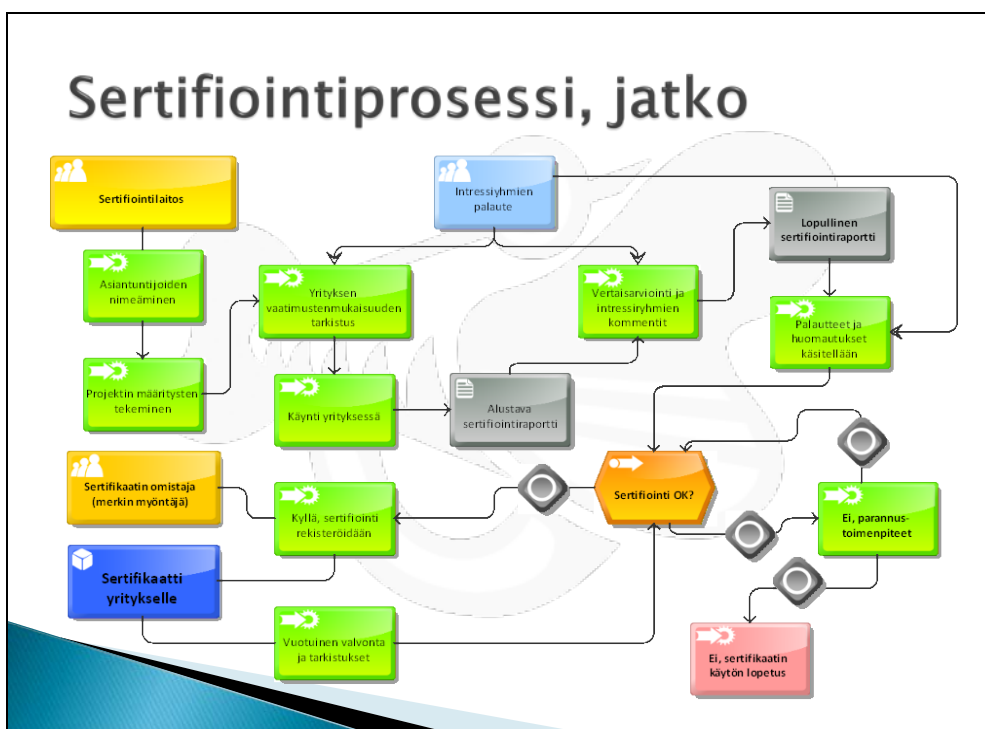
Sertifiointiprosessi, jatko

Sertifiointilaitos

Asiantuntijoiden nimeäminen

Projektin määritysten tekeminen

Intressiryhmien palaute

Yrityksen vaatimustenmukaisuuden tarkistus

Käynti yrityksessä

Alustava sertifiointiraportti

Vertaisarviointi ja intressiryhmien kommentit

Lopullinen sertifiointiraportti

Palautteet ja huomautukset käsitellään

Sertifiointi OK?

Sertifikaatin omistaja (merkin myöntäjä)

Kyllä, sertifiointi rekisteröidään

Sertifikaatti yritykselle

Vuotuinen valvonta ja tarkistukset

Ei, parannustoimenpiteet

Ei, sertifikaatin käytön lopetus